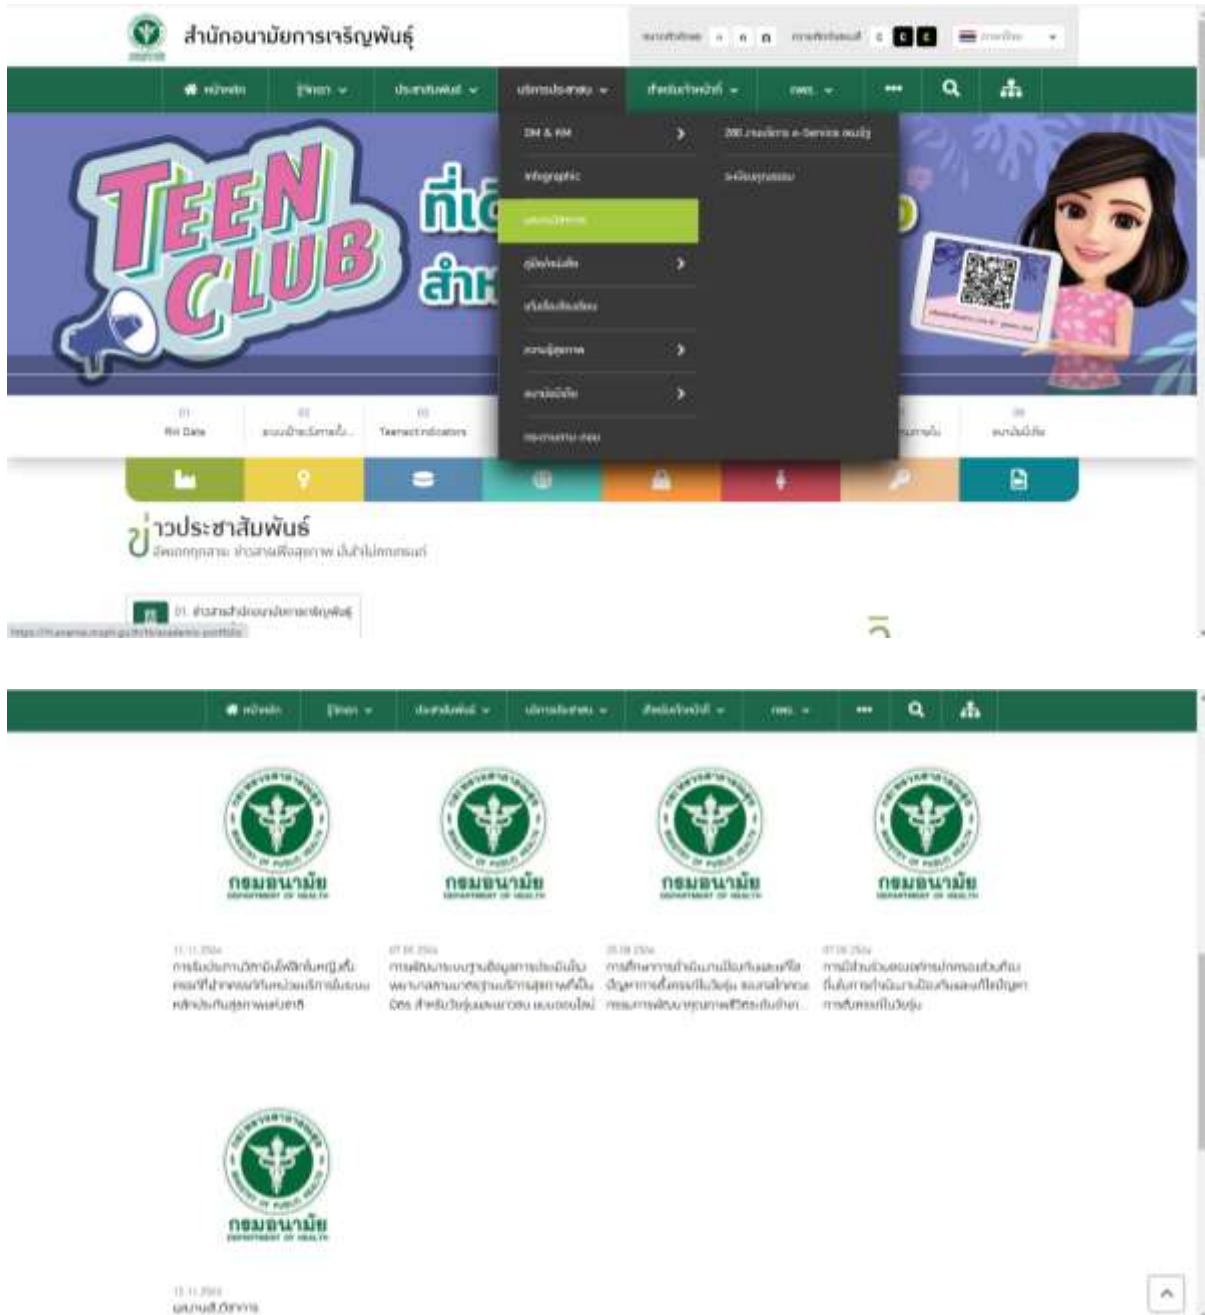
สำนักอนามัยการเจริญพันธุ์

ขนาดตัวอักษร ก ก ก การตัดกันของสี C C C ภาษาไทย

หน้าหลัก | รู้จักเรา | ประชาสัมพันธ์ | บริการประชาชน | สำหรับเจ้าหน้าที่ | ITA | ••• 

DM & KM
Infographic
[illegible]
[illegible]
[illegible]
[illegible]
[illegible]
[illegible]

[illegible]
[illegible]

TEEN CLUB

ที่เ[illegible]
สำห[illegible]

01 RH Data
02 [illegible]
03 Teenact indicators
08 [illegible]

ข่าวประชาสัมพันธ์
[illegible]

01. ข่าวสารสำนักอนามัยการเจริญพันธุ์

https://rh.anamai.moph.go.th/th/academic-portfolio

หน้าหลัก | รู้จักเรา | ประชาสัมพันธ์ | บริการประชาชน | สำหรับเจ้าหน้าที่ | ITA | •••

กรมอนามัย
DEPARTMENT OF HEALTH

กรมอนามัย
DEPARTMENT OF HEALTH

กรมอนามัย
DEPARTMENT OF HEALTH

กรมอนามัย
DEPARTMENT OF HEALTH

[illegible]
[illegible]

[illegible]
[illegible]

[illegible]
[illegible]

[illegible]
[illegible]

กรมอนามัย
DEPARTMENT OF HEALTH

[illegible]
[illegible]